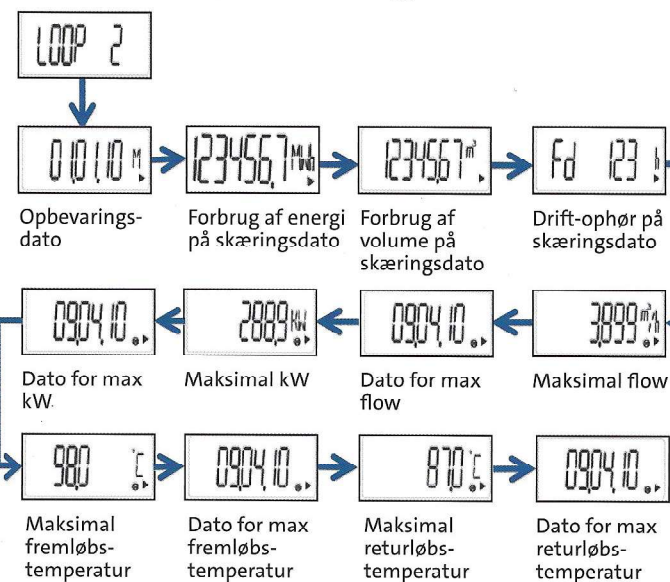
LOOP 2

01.01.10 M

Opbevarings-dato

1234567 MWh

Forbrug af energi på skæringsdato

12345.67 m³

Forbrug af volume på skæringsdato

Fd 123 h

Drift-ophør på skæringsdato

09.04.10

Dato for max kW

288.9 kW

Maksimal kW

09.04.10

Dato for max flow

3.899 m³/h

Maksimal flow

98.0 °C

Maksimal fremløbs-temperatur

09.04.10

Dato for max fremløbs-temperatur

87.0 °C

Maksimal returløbs-temperatur

09.04.10

Dato for max returløbs-temperatur